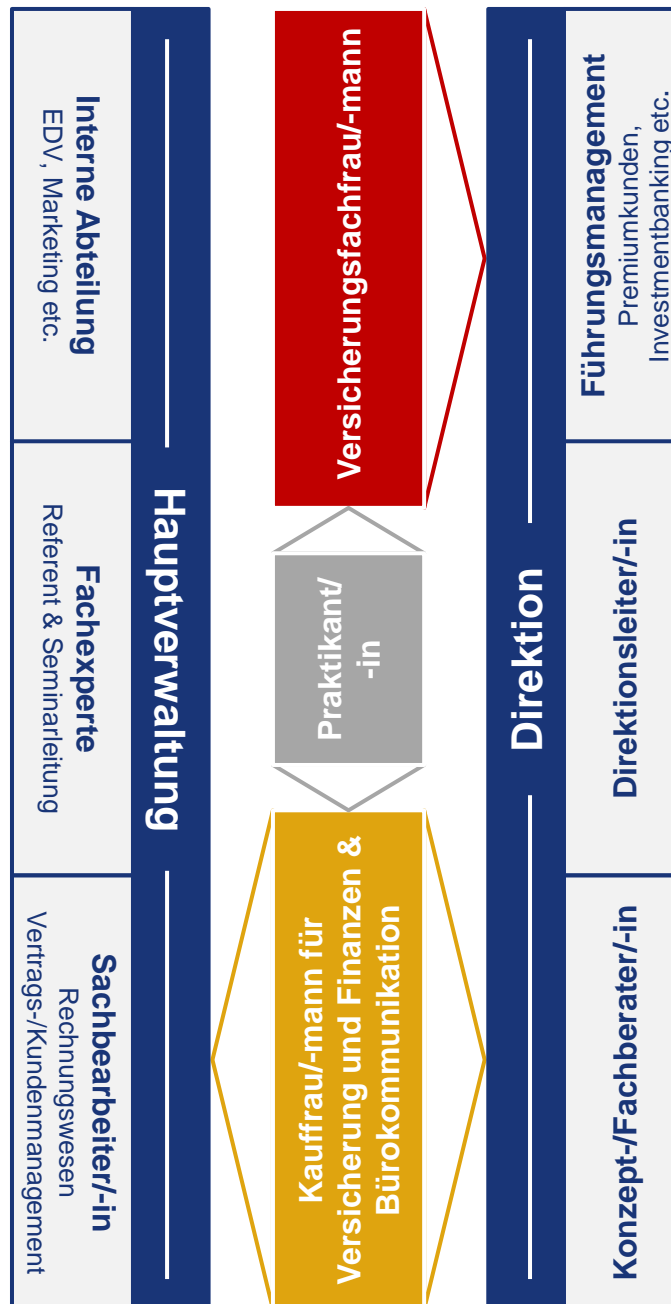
Interne Abteilung
EDV, Marketing etc.

Fachexperte
Referent & Seminarleitung

Sachbearbeiter/-in
Rechnungswesen
Vertrags-/Kundenmanagement

Hauptverwaltung

Versicherungsfachfrau/-mann

Praktikant/-in

Kauffrau/-mann für Versicherung und Finanzen & Bürokommunikation

Direktion

Führungsmanagement
Premiumkunden, Investmentbanking etc.

Direktionsleiter/-in

Konzept-/Fachberater/-in